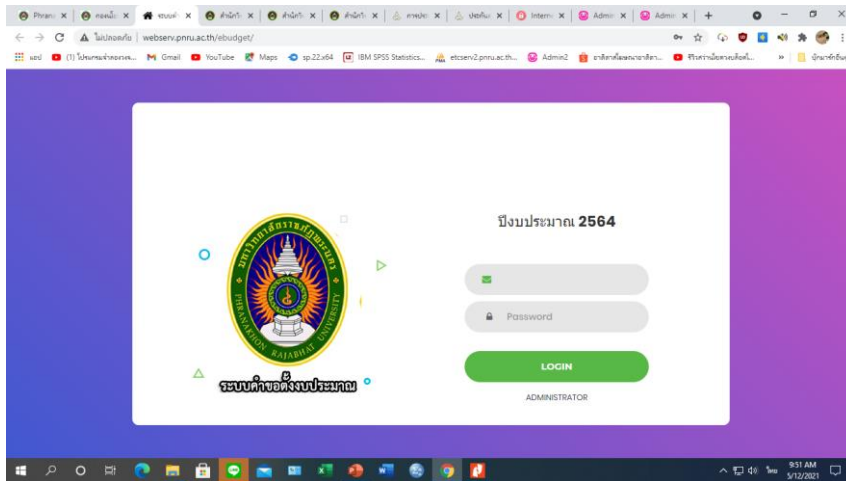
Phran | กองนโย | ระบบคำ | สำนักวิ | สำนักวิ | สำนักวิ | การประ | ประกันฯ | Interne | Admin | Admin | +

ไม่ปลอดภัย | webserv.pnru.ac.th/ebudget/

แอป (1) โปรแกรมจำลองระ... Gmail YouTube Maps sp.22.x64 IBM SPSS Statistics... etcserv2.pnru.ac.th... Admin2 อาจารย์ผู้สอนคณะ... รีวิวสำนักวิทยาบริการ... » บัญชีรายชื่อ

PHRANAKHON RAJABHAT UNIVERSITY

ระบบคำขอตั้งงบประมาณ

ปีงบประมาณ 2564

Password

LOGIN

ADMINISTRATOR

9:51 AM
5/12/2021
ไทย